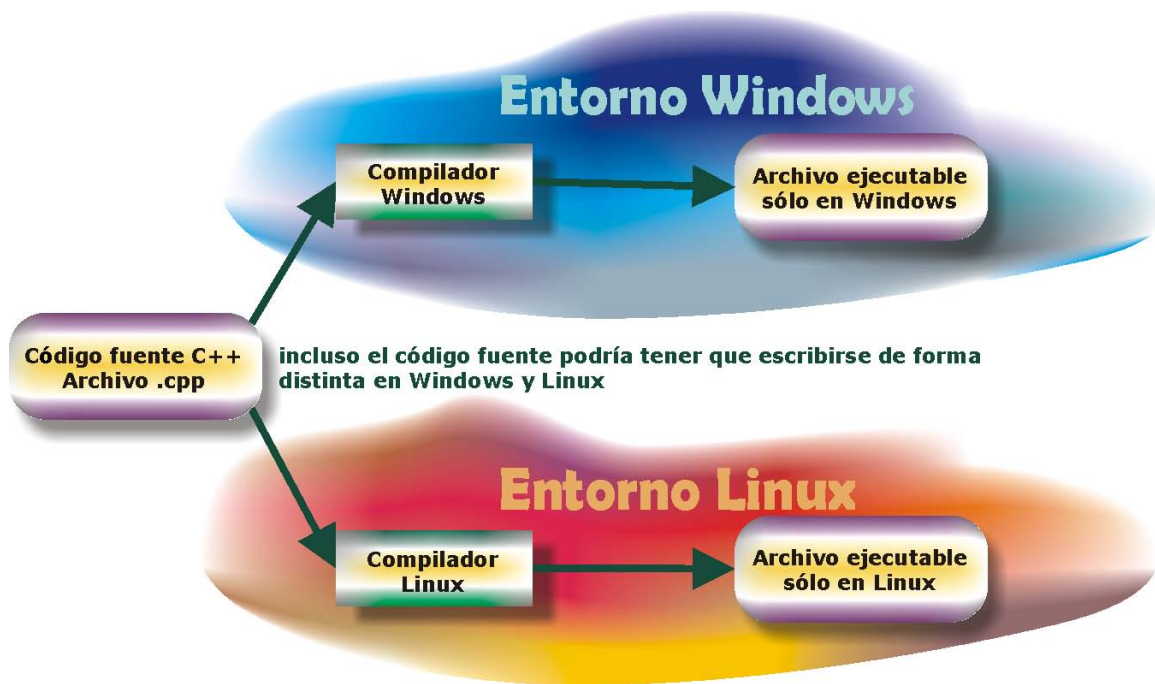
Entorno Windows

Compilador Windows

Archivo ejecutable sólo en Windows

Código fuente C++ Archivo .cpp

incluso el código fuente podría tener que escribirse de forma distinta en Windows y Linux

Entorno Linux

Compilador Linux

Archivo ejecutable sólo en Linux